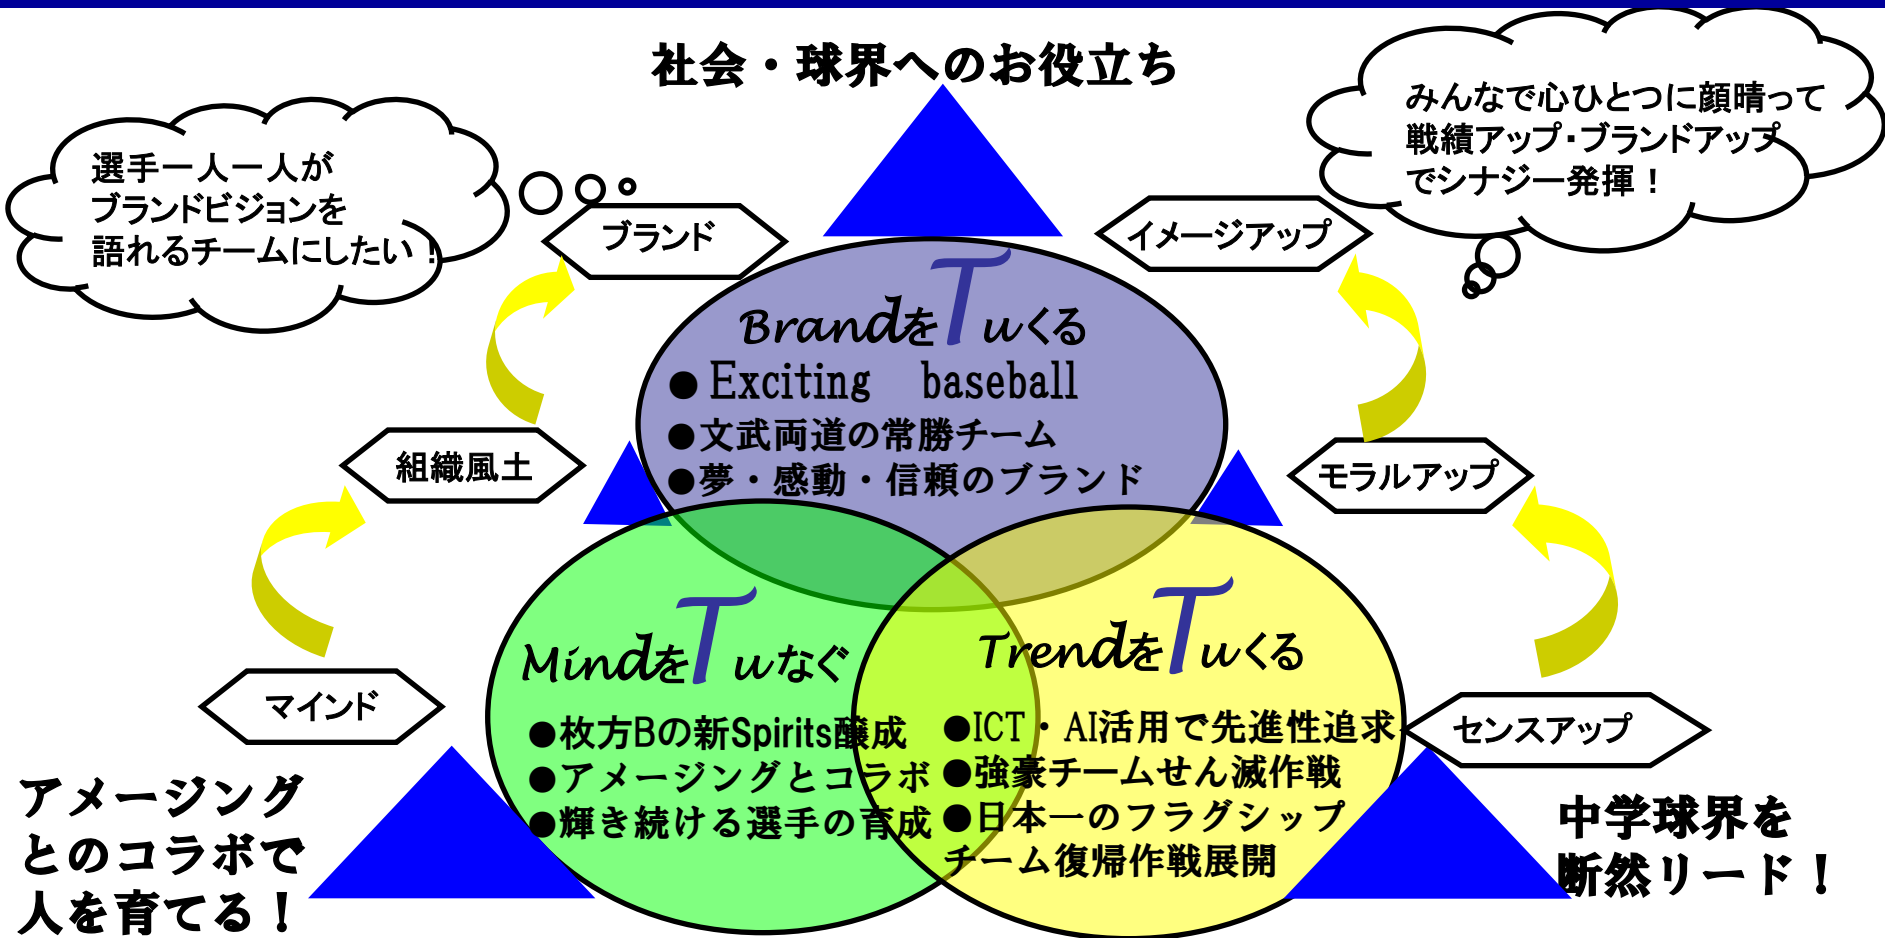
社会・球界へのお役立ち

選手一人一人が
ブランドビジョンを
語れるチームにしたい！

みんなで心ひとつに頑晴って
戦績アップ・ブランドアップ
でシナジー発揮！

ブランド

イメージアップ

BrandをTuくる
●Exciting baseball
●文武両道の常勝チーム
●夢・感動・信頼のブランド

組織風土

モラルアップ

MindをTuなぐ
●枚方Bの新Spirits醸成
●アメージングとコラボ
●輝き続ける選手の育成

TrendをTuくる
●ICT・AI活用で先進性追求
●強豪チームせん滅作戦
●日本一のフラグシップ
チーム復帰作戦展開

マインド

センスアップ

アメージング
とのコラボで
人を育てる！

中学球界を
断然リード！